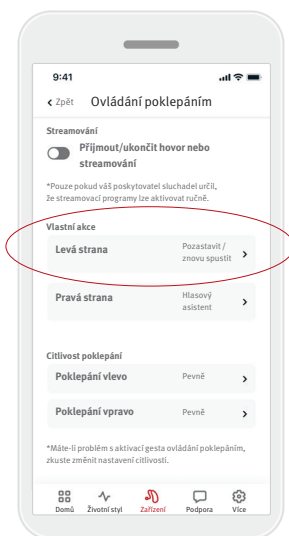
9:41

Zpět Ovládání poklepáním

Streamování

Přijmout/ukončit hovor nebo streamování

*Pouze pokud váš poskytovatel sluchadel určil, že streamovací programy lze aktivovat ručně.

Vlastní akce

Levá strana Pozastavit / znovu spustit

Pravá strana Hlasový asistent

Citlivost poklepání

Poklepání vlevo Pevně

Poklepání vpravo Pevně

*Máte-li problém s aktivací gesta ovládání poklepáním, zkuste změnit nastavení citlivosti.

Domů Životní styl Zařízení Podpora Více